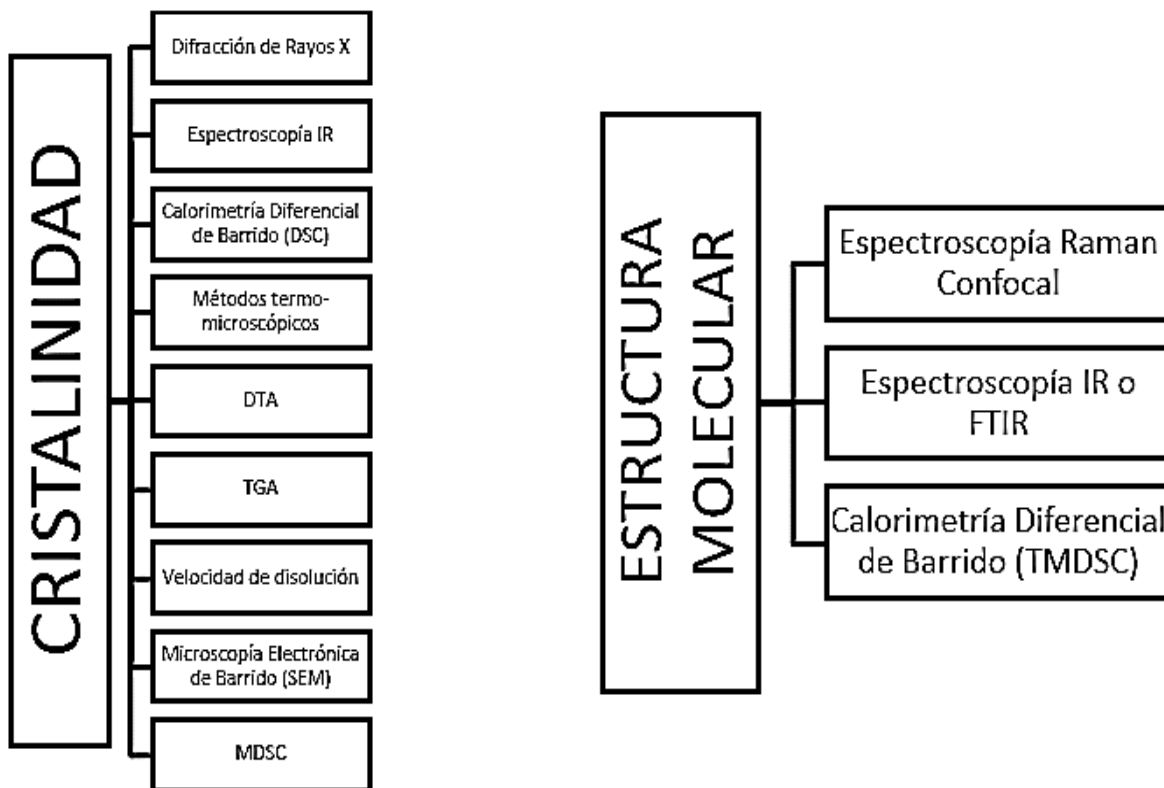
CRISTALINIDAD

Difracción de Rayos X

Espectroscopía IR

Calorimetría Diferencial de Barrido (DSC)

Métodos termo-microscópicos

DTA

TGA

Velocidad de disolución

Microscopía Electrónica de Barrido (SEM)

MDSC

ESTRUCTURA MOLECULAR

Espectroscopía Raman Confocal

Espectroscopía IR o FTIR

Calorimetría Diferencial de Barrido (TMDSC)